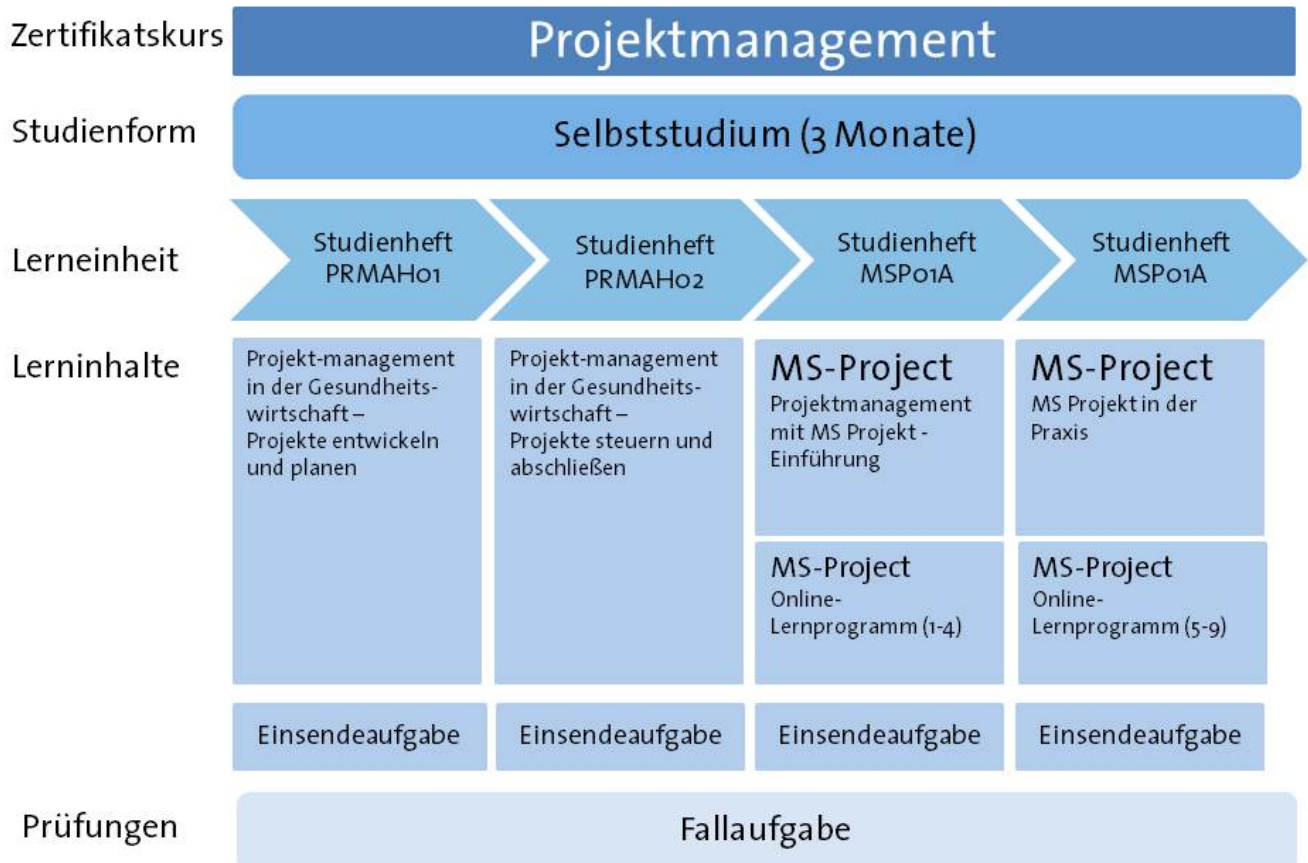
Zertifikatskurs

Projektmanagement

Studienform

Selbststudium (3 Monate)

Lerneinheit

Studienheft PRMAH01

Studienheft PRMAH02

Studienheft MSP01A

Studienheft MSP01A

Lerninhalte

Projekt-management in der Gesundheitswirtschaft – Projekte entwickeln und planen

Projekt-management in der Gesundheitswirtschaft – Projekte steuern und abschließen

MS-Project
Projektmanagement mit MS Projekt - Einführung

MS-Project
MS Projekt in der Praxis

MS-Project
Online-Lernprogramm (1-4)

MS-Project
Online-Lernprogramm (5-9)

Einsendeaufgabe

Einsendeaufgabe

Einsendeaufgabe

Einsendeaufgabe

Prüfungen

Fallaufgabe